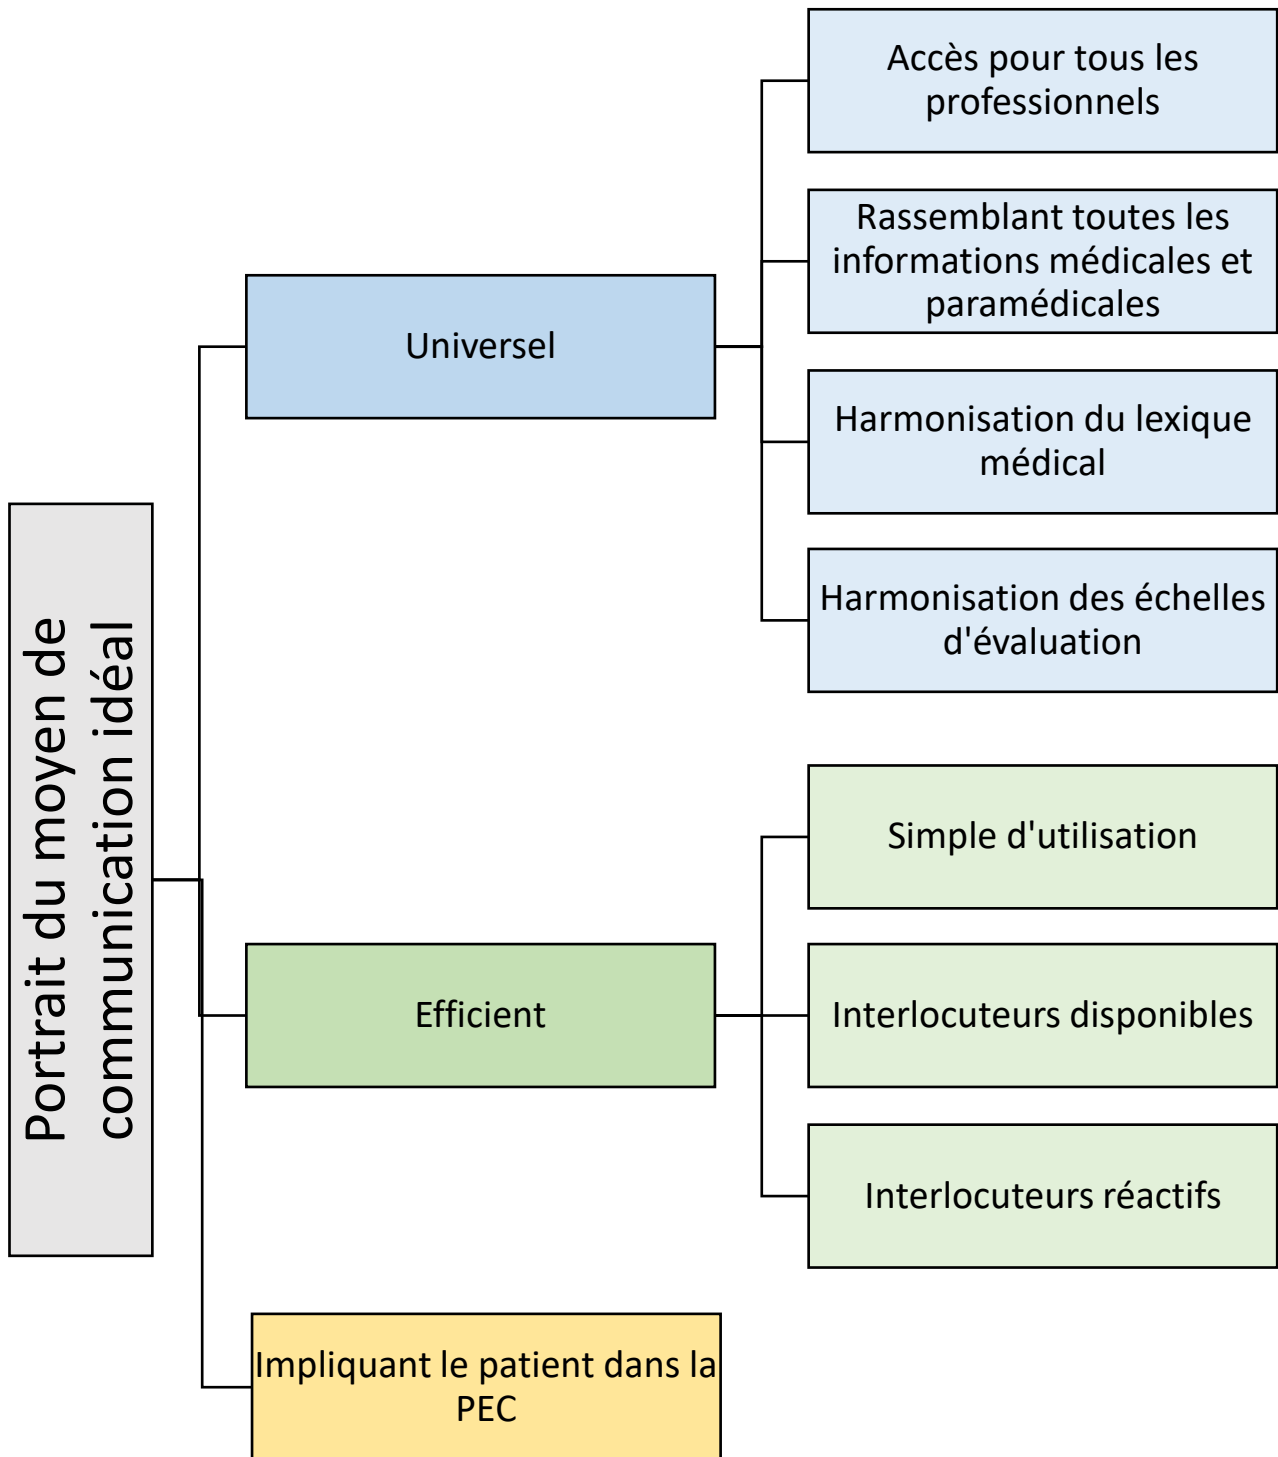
Portrait du moyen de communication idéal

Universel

Accès pour tous les professionnels

Rassemblant toutes les informations médicales et paramédicales

Harmonisation du lexique médical

Harmonisation des échelles d'évaluation

Efficient

Simple d'utilisation

Interlocuteurs disponibles

Interlocuteurs réactifs

Impliquant le patient dans la PEC